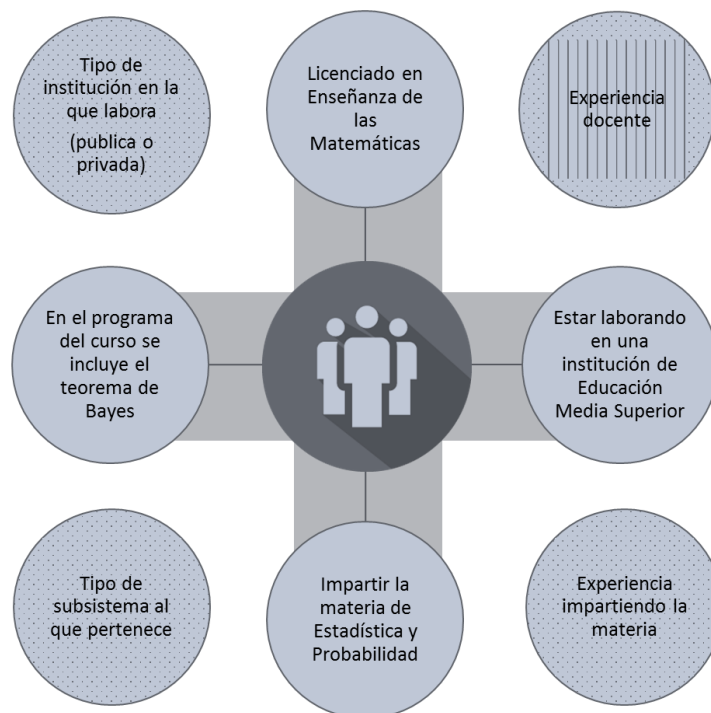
Tipo de institución en la que labora (publica o privada)

Licenciado en Enseñanza de las Matemáticas

Experiencia docente

En el programa del curso se incluye el teorema de Bayes

Estar laborando en una institución de Educación Media Superior

Tipo de subsistema al que pertenece

Impartir la materia de Estadística y Probabilidad

Experiencia impartiendo la materia